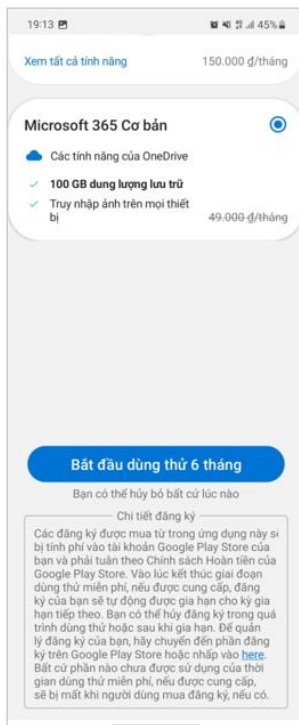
19:13

45%

Xem tất cả tính năng

150.000 ₫/tháng

Microsoft 365 Cơ bản

Các tính năng của OneDrive

100 GB dung lượng lưu trữ

Truy nhập ảnh trên mọi thiết bị

49.000 ₫/tháng

Bắt đầu dùng thử 6 tháng

Bạn có thể hủy bỏ bất cứ lúc nào

Chi tiết đăng ký

Các đăng ký được mua từ trong ứng dụng này sẽ bị tính phí vào tài khoản Google Play Store của bạn và phải tuân theo Chính sách Hoàn tiền của Google Play Store. Vào lúc kết thúc giai đoạn dùng thử miễn phí, nếu được cung cấp, đăng ký của bạn sẽ tự động được gia hạn cho kỳ gia hạn tiếp theo. Bạn có thể hủy đăng ký trong quá trình dùng thử hoặc sau khi gia hạn. Để quản lý đăng ký của bạn, hãy chuyển đến phần đăng ký trên Google Play Store hoặc nhấp vào here. Bất cứ phần nào chưa được sử dụng của thời gian dùng thử miễn phí, nếu được cung cấp, sẽ bị mất khi người dùng mua đăng ký, nếu có.